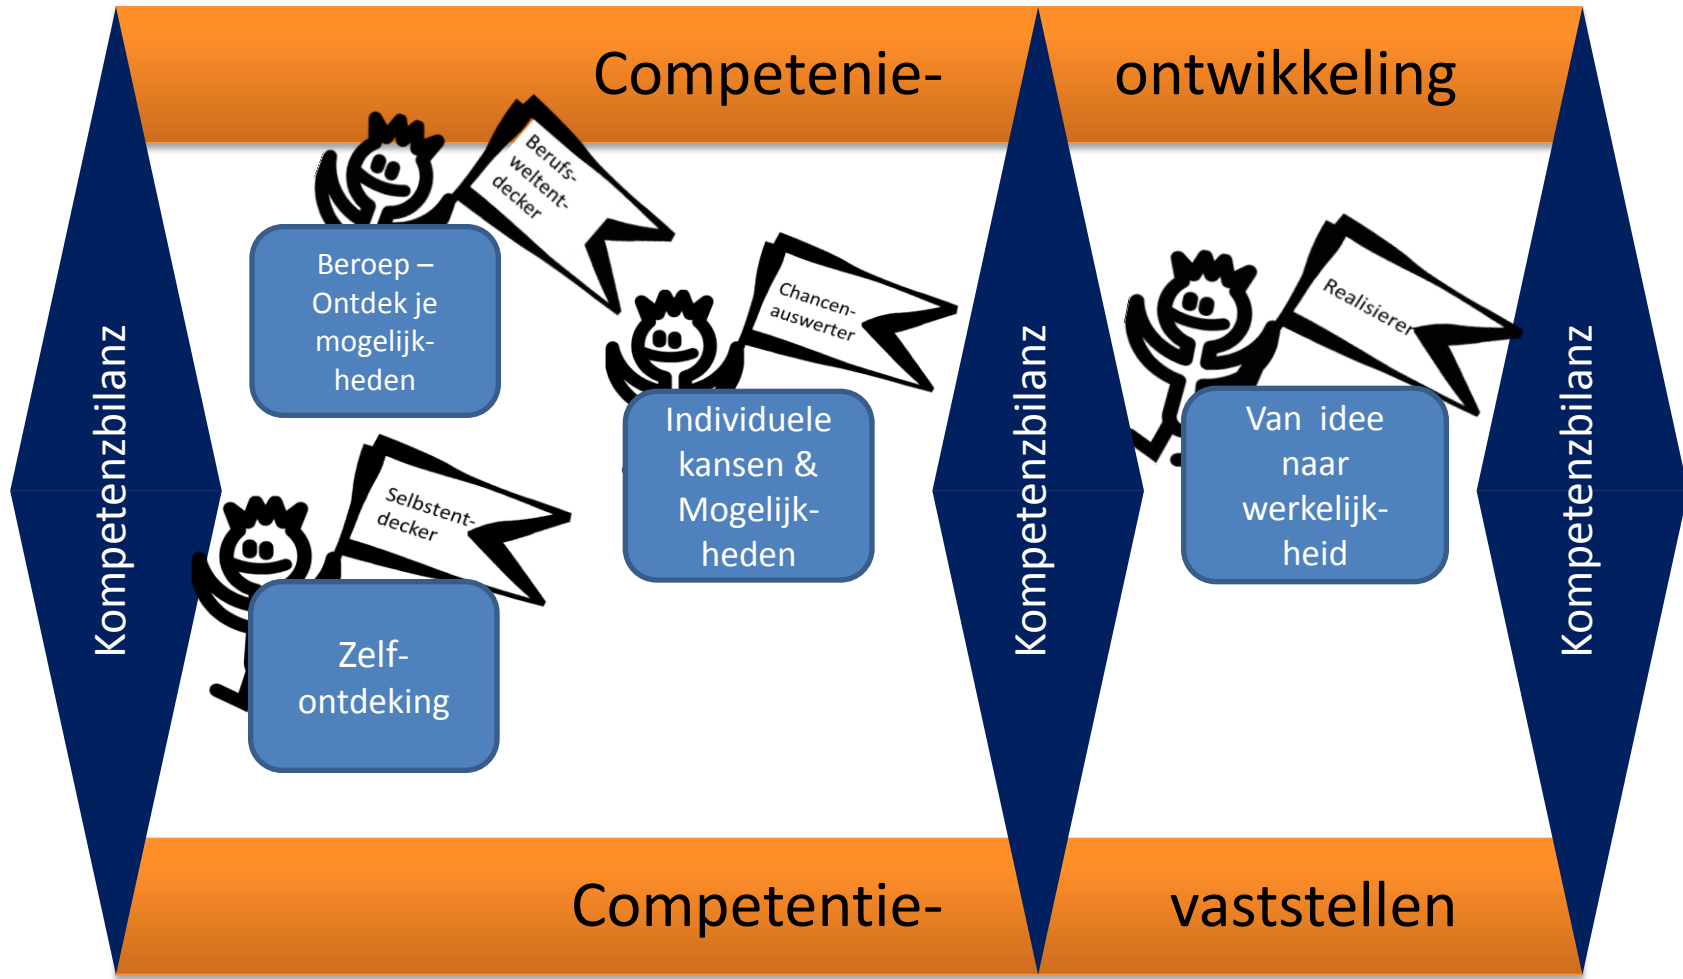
Competenie-

ontwikkeling

Kompetenzbilanz

Berufs-weltent-decker

Beroep – Ontdek je mogelijk-heden

Selbstent-decker

Zelf-ontdeking

Chancen-auswerter

Individuele kansen & Mogelijk-heden

Kompetenzbilanz

Realisierer

Van idee naar werkelijk-heid

Kompetenzbilanz

Competentie-

vaststellen